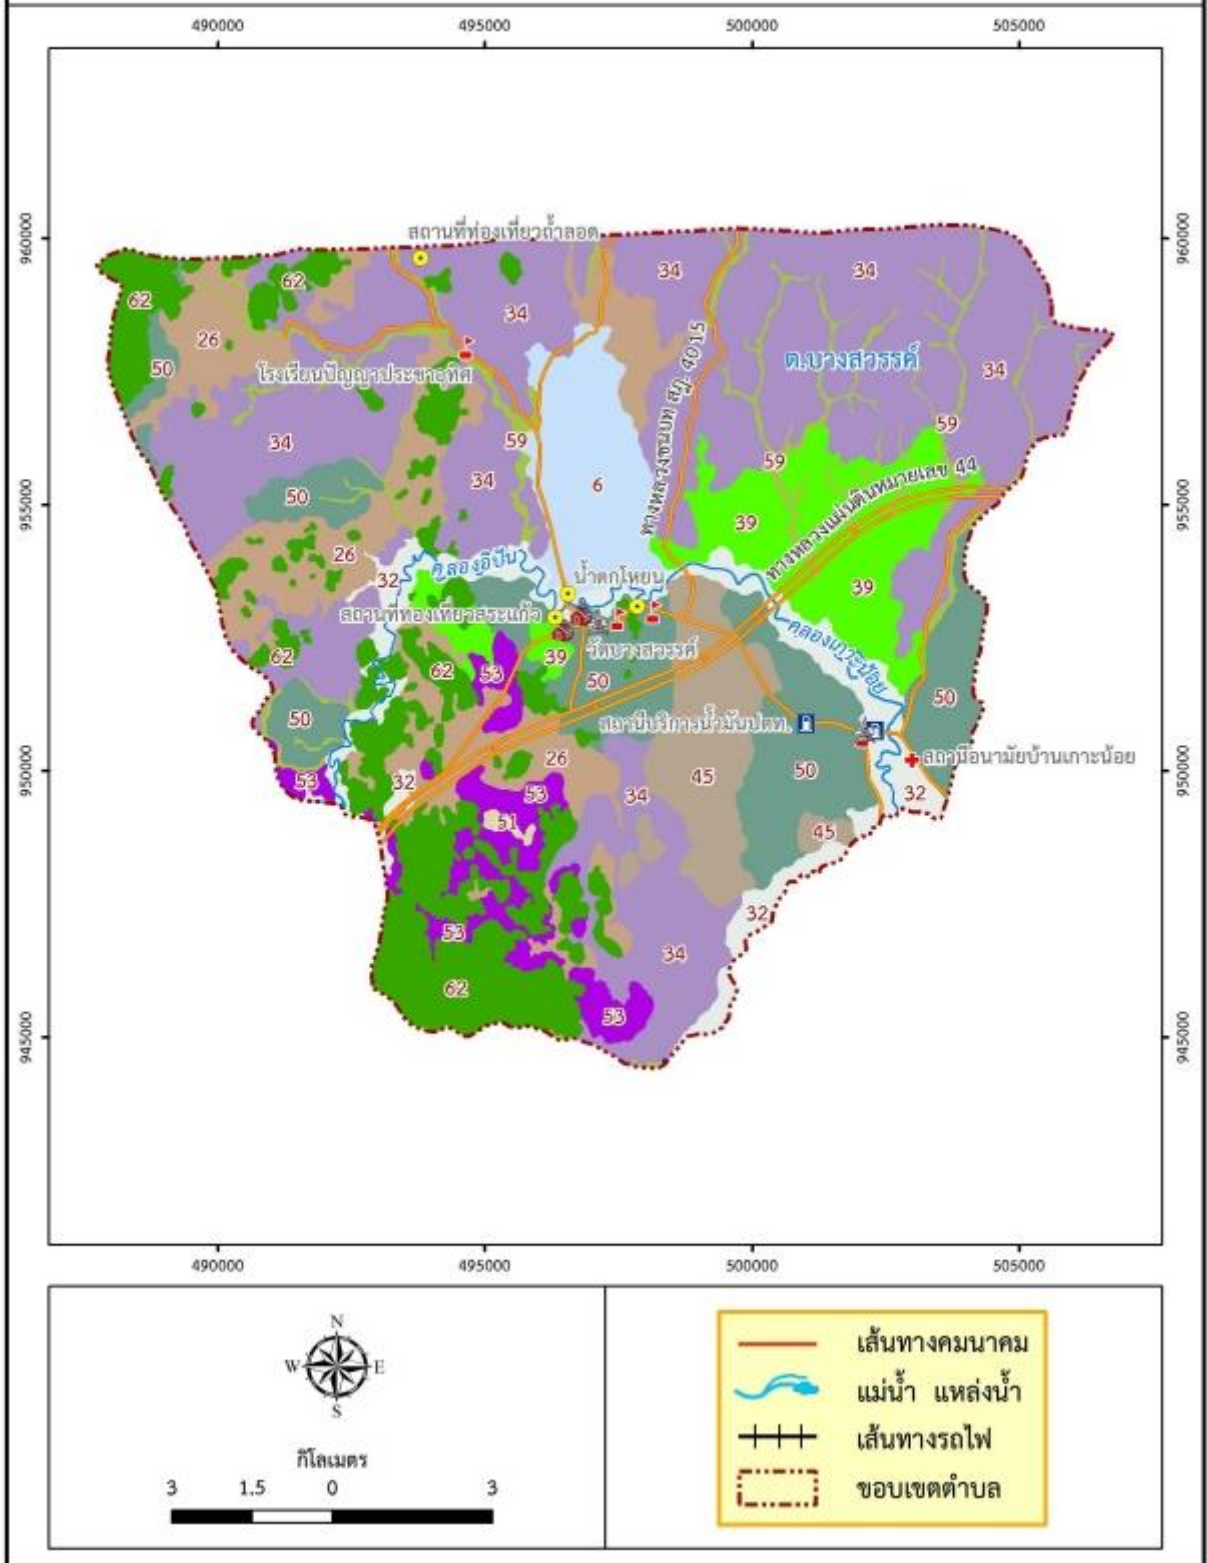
490000 495000 500000 505000

960000
955000
950000
945000

สถานที่ท่องเที่ยวถ้ำลอด
62
62
26
50
34
34
34
34
โรงเรียนปัญญาประชาอุทิศ
ทางหลวงชนบท สฎ. 4015
ต.บางสวรรค์
34
59
59
59
34
50
34
6
39
ทางหลวงแผ่นดินหมายเลข 44
26
คลองอิปัน
น้ำตกโหยน
32
สถานที่ท่องเที่ยวสระแก้ว
39
62
53
39
วัดบางสวรรค์
คลองเกาะน้อย
50
62
50
50
สถานีบริการน้ำมันปตท.
สถานีอนามัยบ้านเกาะน้อย
53
32
26
45
50
32
53
34
51
45
32
53
34
62
53

490000 495000 500000 505000

N
W E
S
กิโลเมตร
3 1.5 0 3

เส้นทางคมนาคม
แม่น้ำ แหล่งน้ำ
เส้นทางรถไฟ
ขอบเขตตำบล